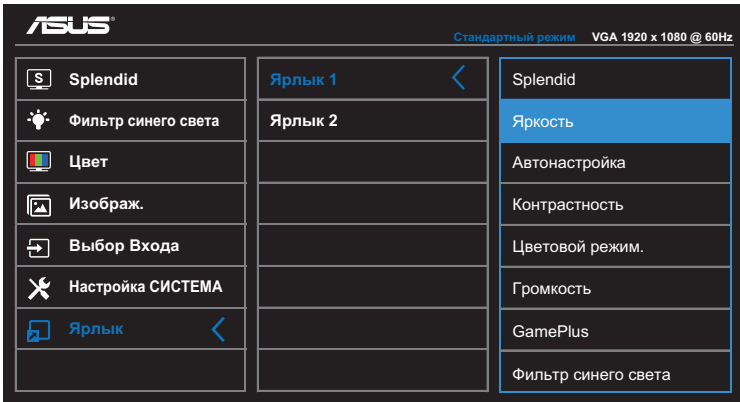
ASUS

Стандартный режим VGA 1920 x 1080 @ 60Hz

Splendid
Фильтр синего света
Цвет
Изображ.
Выбор Входа
Настройка СИСТЕМА
Ярлык

Ярлык 1
Ярлык 2

Splendid
Яркость
Автонастройка
Контрастность
Цветовой режим.
Громкость
GamePlus
Фильтр синего света